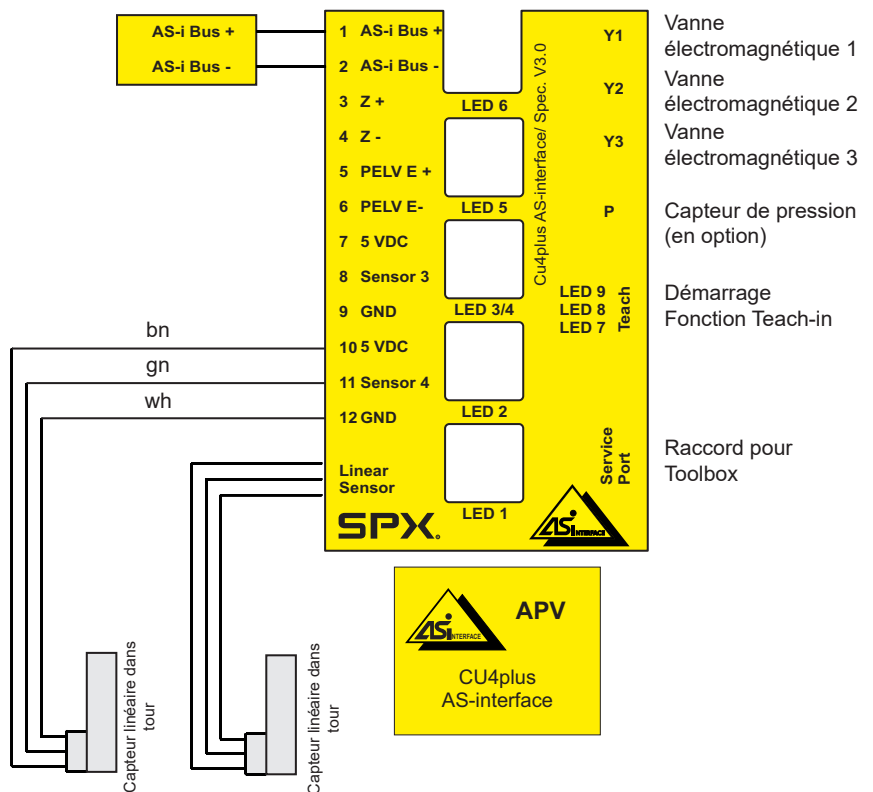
AS-i Bus +
AS-i Bus -

1 AS-i Bus +
2 AS-i Bus -
3 Z +
4 Z -
5 PELV E +
6 PELV E-
7 5 VDC
8 Sensor 3
9 GND
10 5 VDC
11 Sensor 4
12 GND
Linear Sensor

bn
gn
wh

LED 6
LED 5
LED 3/4
LED 2
LED 1

Cu4plus AS-interface/ Spec. V3.0

Y1
Y2
Y3
P
LED 9
LED 8
LED 7
Teach
Service Port

SPX

ASi INTERFACE

Vanne électromagnétique 1
Vanne électromagnétique 2
Vanne électromagnétique 3
Capteur de pression (en option)
Démarrage Fonction Teach-in
Raccord pour Toolbox

ASi INTERFACE
APV
CU4plus AS-interface

Capteur linéaire dans tour
Capteur linéaire dans tour